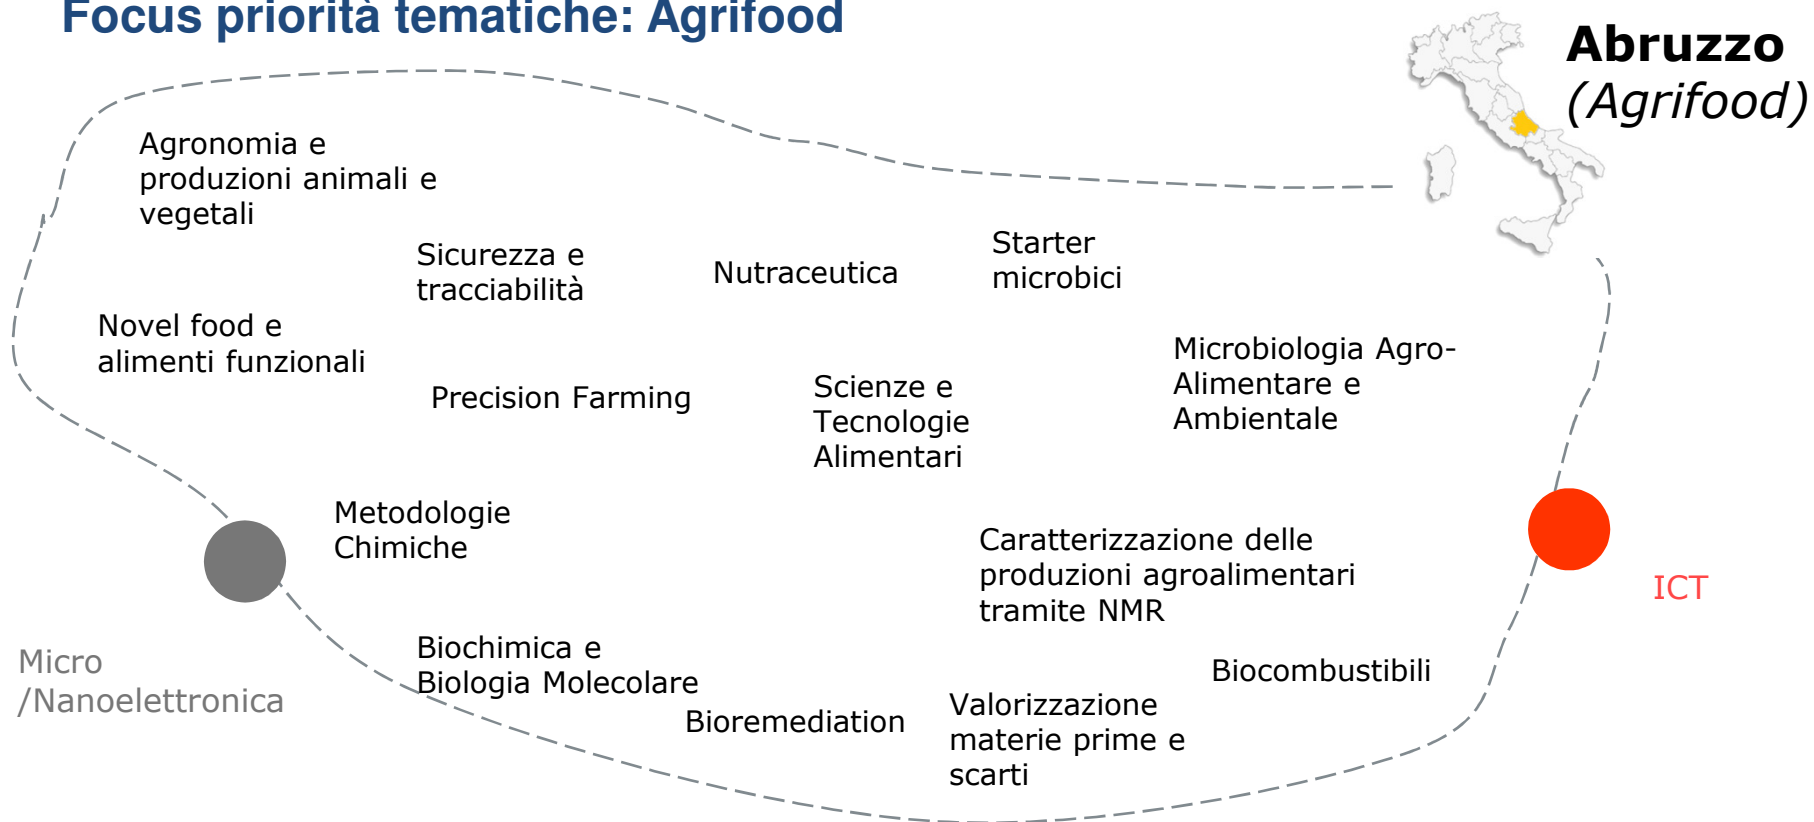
Focus priorità tematiche: Agrifood

Abruzzo
(Agrifood)

Agronomia e produzioni animali e vegetali

Sicurezza e tracciabilità

Nutraceutica

Starter microbici

Novel food e alimenti funzionali

Precision Farming

Scienze e Tecnologie Alimentari

Microbiologia Agro-Alimentare e Ambientale

Metodologie Chimiche

Caratterizzazione delle produzioni agroalimentari tramite NMR

ICT

Micro /Nanoelettronica

Biochimica e Biologia Molecolare

Bioremediation

Valorizzazione materie prime e scarti

Biocombustibili